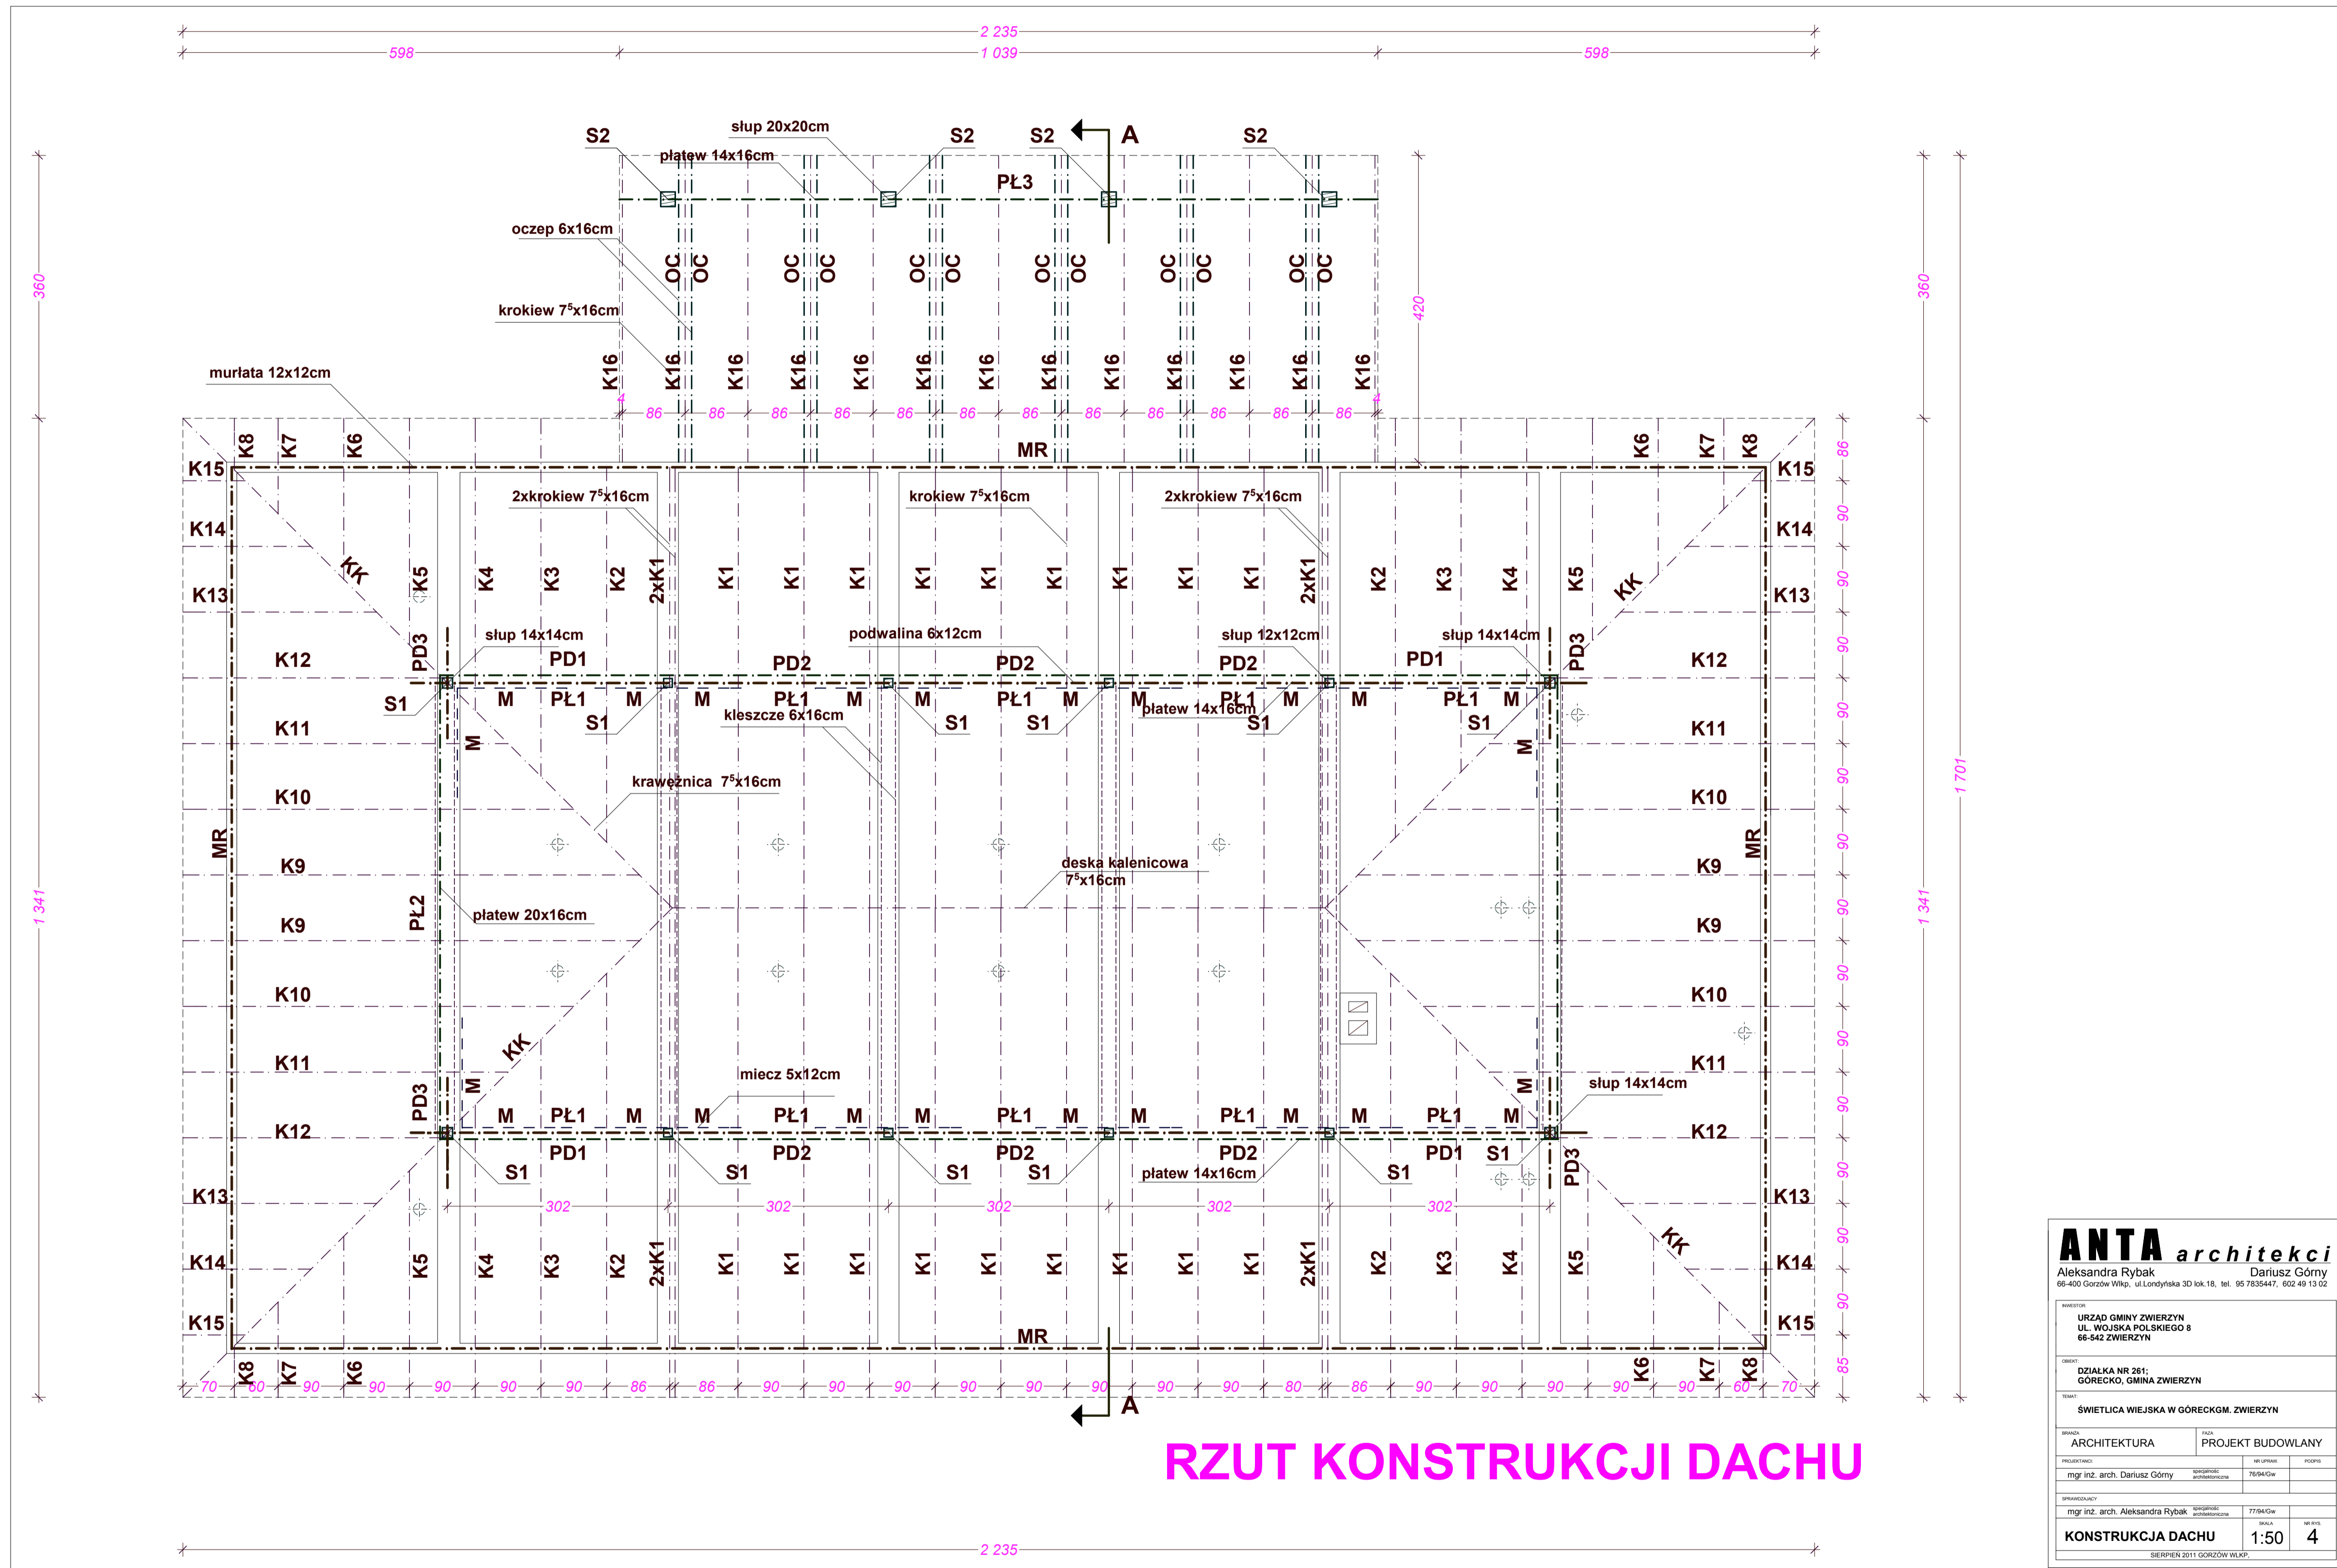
2 235
598
1 039
598

słup 20x20cm
S2
S2
S2
S2
A
płatew 14x16cm
PŁ3
oczep 6x16cm
OC OC OC OC OC OC OC OC OC OC OC OC
krokiew $7^5$x16cm
420
360
360
murłata 12x12cm
K16 K16 K16 K16 K16 K16 K16 K16 K16 K16 K16 K16 K16
86 86 86 86 86 86 86 86 86 86 86 86
MR
K8 K7 K6
K6 K7 K8
K15
K15
2xkrokiew $7^5$x16cm
krokiew $7^5$x16cm
2xkrokiew $7^5$x16cm
K14
K14
KK
K5 K4 K3 K2 2xK1 K1 K1 K1 K1 K1 K1 K1 K1 K1 2xK1 K2 K3 K4 K5
KK
K13
K13
słup 14x14cm
podwalina 6x12cm
słup 12x12cm
słup 14x14cm
PD3
PD3
K12
PD1
PD2
PD2
PD2
PD1
K12
S1
M PŁ1 M M PŁ1 M M PŁ1 M M PŁ1 M M PŁ1 M
płatew 14x16cm
kleszcze 6x16cm
S1
S1
S1
S1
S1
K11
M
M
K11
K10
krawężnica $7^5$x16cm
K10
MR
K9
deska kalenicowa $7^5$x16cm
K9
MR
1 701
1 341
1 341
PŁ2
płatew 20x16cm
K9
K9
K10
K10
KK
K11
K11
miecz 5x12cm
słup 14x14cm
M
M
PD3
K12
M PŁ1 M M PŁ1 M M PŁ1 M M PŁ1 M M PŁ1 M
K12
PD1
PD2
PD2
PD2
PD1
S1
S1
S1
S1
płatew 14x16cm
S1
S1
PD3
K13
K13
302 302 302 302 302
KK
K14
K5 K4 K3 K2 2xK1 K1 K1 K1 K1 K1 K1 K1 K1 K1 2xK1 K2 K3 K4 K5
K14
K15
MR
K15
K8 K7 K6
K6 K7 K8
70 60 90 90 90 90 90 86 86 90 90 90 90 90 90 90 90 80 86 90 90 90 90 90 60 70
86 90 90 90 90 90 90 90 90 90 90 90 90 90 85
A
RZUT KONSTRUKCJI DACHU
2 235

ANTA architekci
Aleksandra Rybak
Dariusz Górny
66-400 Gorzów Wlkp, ul.Londyńska 3D lok.18, tel. 95 7835447, 602 49 13 02
INWESTOR:
URZĄD GMINY ZWIERZYN
UL. WOJSKA POLSKIEGO 8
66-542 ZWIERZYN
OBIEKT:
DZIAŁKA NR 261;
GÓRECKO, GMINA ZWIERZYN
TEMAT:
ŚWIETLICA WIEJSKA W GÓRECKGM. ZWIERZYN
BRANŻA
ARCHITEKTURA
FAZA
PROJEKT BUDOWLANY
PROJEKTANCI:
NR UPRAW.
PODPIS
mgr inż. arch. Dariusz Górny
specjalność architektoniczna
76/94/Gw
SPRAWDZAJĄCY
mgr inż. arch. Aleksandra Rybak
specjalność architektoniczna
77/94/Gw
SKALA
NR RYS.
KONSTRUKCJA DACHU
1:50
4
SIERPIEŃ 2011 GORZÓW WLKP.